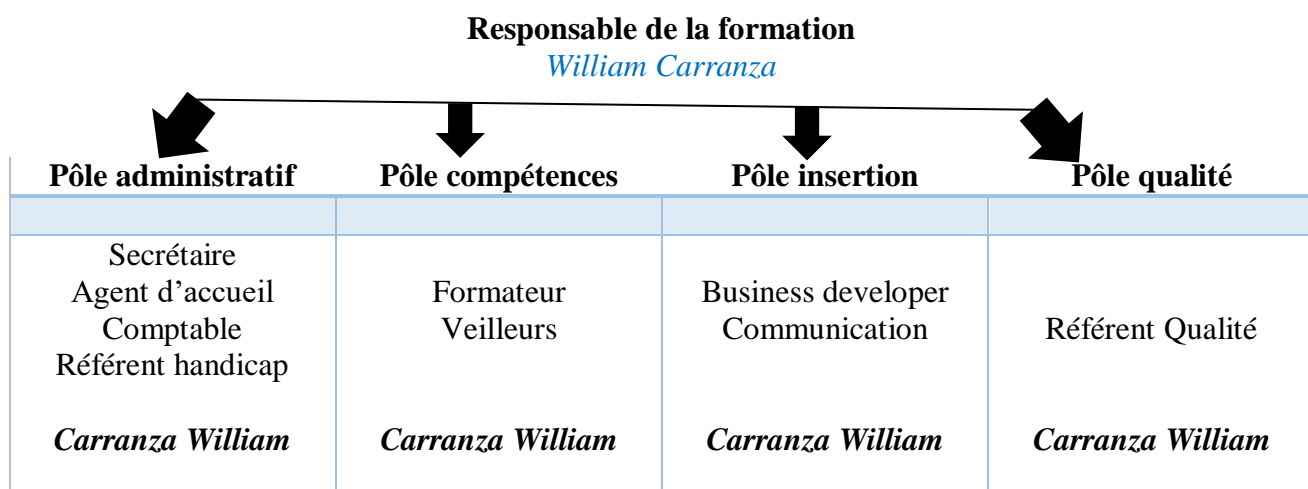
**Responsable de la formation**
*William Carranza*

| Pôle administratif | Pôle compétences | Pôle insertion | Pôle qualité |
|---|---|---|---|
| | | | |
| Secrétaire<br>Agent d'accueil<br>Comptable<br>Référent handicap<br><br>***Carranza William*** | Formateur<br>Veilleurs<br><br>***Carranza William*** | Business developer<br>Communication<br><br>***Carranza William*** | Référent Qualité<br><br>***Carranza William*** |